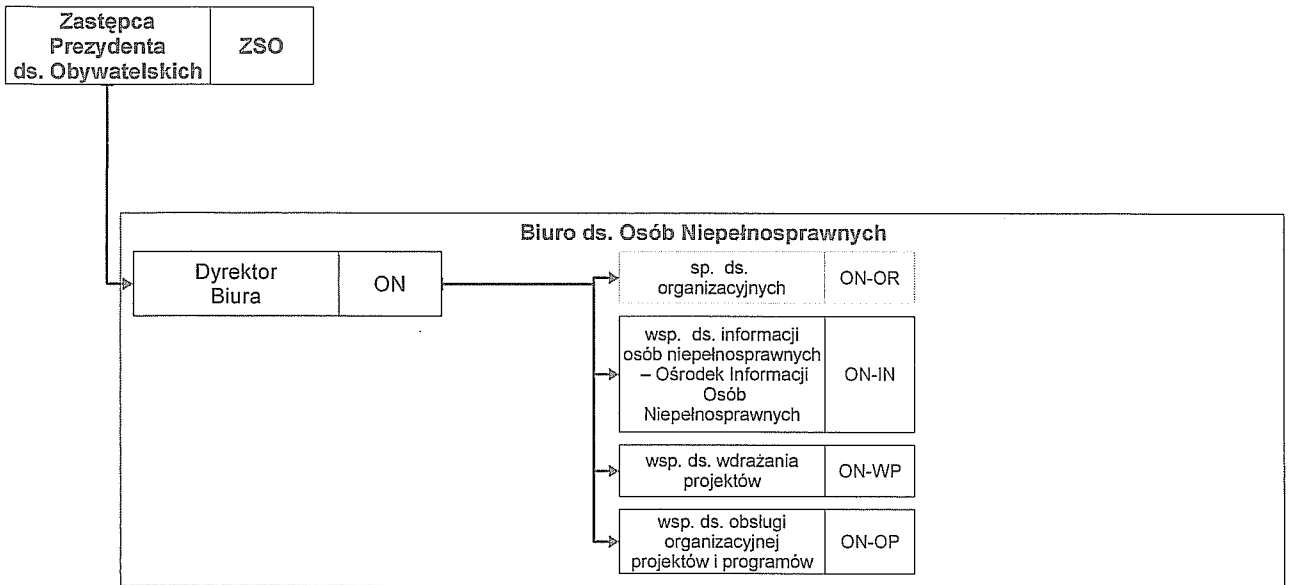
Zastępca Prezydenta ds. Obywatelskich | ZSO

Biuro ds. Osób Niepełnosprawnych

Dyrektor Biura | ON

sp. ds. organizacyjnych | ON-OR

wsp. ds. informacji osób niepełnosprawnych – Ośrodek Informacji Osób Niepełnosprawnych | ON-IN

wsp. ds. wdrażania projektów | ON-WP

wsp. ds. obsługi organizacyjnej projektów i programów | ON-OP